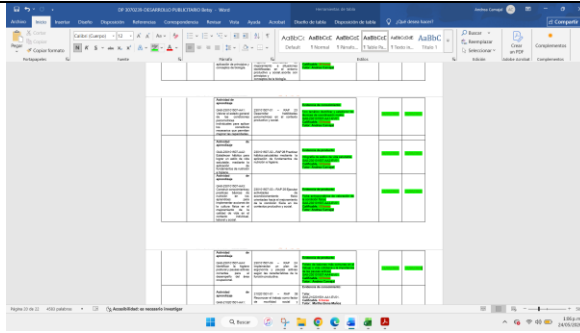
DF 3070239 DESARROLLO PUBLICITARIO Betsy - Word

Herramientas de tabla

Andrea Camargo

Archivo Inicio Insertar Diseño Disposición Referencias Correspondencia Revisar Vista Ayuda Acrobat Diseño de tabla Disposición de tabla ¿Qué desea hacer?

Cortar
Copiar
Pegar
Copiar formato
Portapapeles

Calibri (Cuerpo) 10
Fuente

Párrafo

AaBbCcI Normal
AaBbCcI Sin espa...
AaBbCcI Título 1
AaBbCcI Título 2
AaBbCcI Título
AaBbC Título 1
Estilos

Buscar
Reemplazar
Seleccionar
Edición

Crear en PDF
Adobe Acrobat

Complementos

Actividad de aprendizaje

Actividad de aprendizaje

Actividad de aprendizaje

Actividad de aprendizaje

Evidencia de conocimiento

Evidencia de conocimiento

Evidencia de desempeño

Evidencia de conocimiento

Evidencia de conocimiento

Página 20 de 22 4560 palabras Español (Colombia) Accesibilidad: es necesario investigar

Buscar

1:06 p. m.
24/05/2022